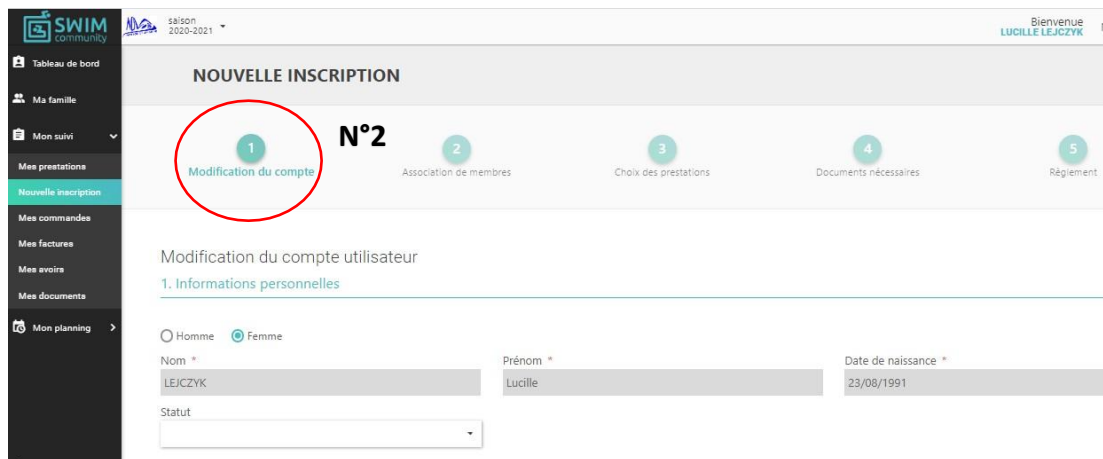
SWIM community

saison 2020-2021

Bienvenue
LUCILLE LEJCZYK

Tableau de bord
Ma famille
Mon suivi
Mes prestations
Nouvelle inscription
Mes commandes
Mes factures
Mes avoirs
Mes documents
Mon planning

NOUVELLE INSCRIPTION

N°2

1 Modification du compte
2 Association de membres
3 Choix des prestations
4 Documents nécessaires
5 Règlement

Modification du compte utilisateur
1. Informations personnelles

Homme Femme

Nom *
LEJCZYK

Prénom *
Lucille

Date de naissance *
23/08/1991

Statut